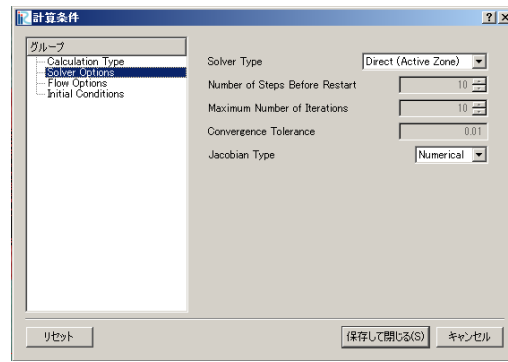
計算条件

?

×

グループ

Calculation Type

Solver Options

Flow Options

Initial Conditions

Solver Type

Direct (Active Zone)

Number of Steps Before Restart

10

Maximum Number of Iterations

10

Convergence Tolerance

0.01

Jacobian Type

Numerical

リセット

保存して閉じる(S)

キャンセル